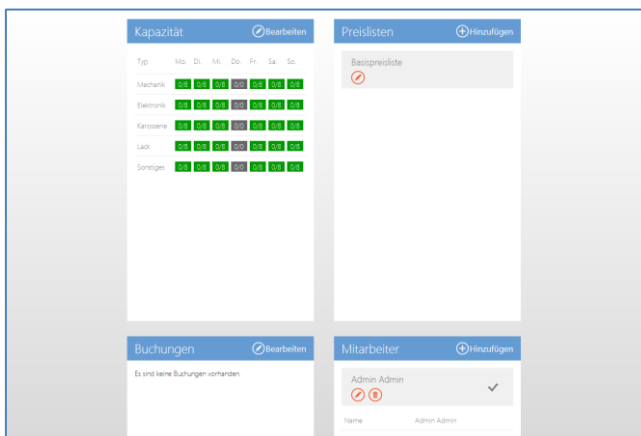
Kapazität

Bearbeiten

| Typ | Mo. | Di. | Mi. | Do. | Fr. | Sa. | So. |
|---|---|---|---|---|---|---|---|
| Mechanik | 0/8 | 0/8 | 0/8 | 0/0 | 0/8 | 0/8 | 0/8 |
| Elektronik | 0/8 | 0/8 | 0/8 | 0/0 | 0/8 | 0/8 | 0/8 |
| Karosserie | 0/8 | 0/8 | 0/8 | 0/0 | 0/8 | 0/8 | 0/8 |
| Lack | 0/8 | 0/8 | 0/8 | 0/0 | 0/8 | 0/8 | 0/8 |
| Sonstiges | 0/8 | 0/8 | 0/8 | 0/0 | 0/8 | 0/8 | 0/8 |

Preislisten

Hinzufügen

Basispreisliste

Buchungen

Bearbeiten

Es sind keine Buchungen vorhanden.

Mitarbeiter

Hinzufügen

Admin Admin

Name Admin Admin